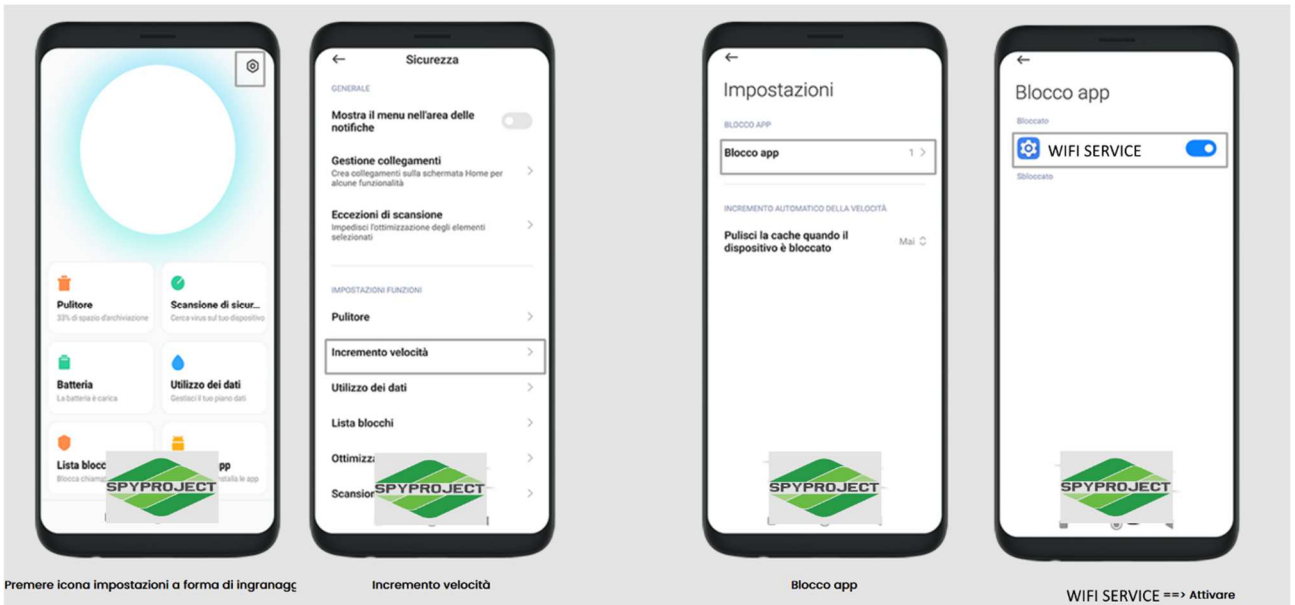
Pulitore
33% di spazio d'archiviazione

Scansione di sicur...
Cerca virus sul tuo dispositivo

Batteria
La batteria è carica

Utilizzo dei dati
Gestisci il tuo piano dati

Lista blocc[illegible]
Blocca chiam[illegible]

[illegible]pp
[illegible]stalla le app

SPYPROJECT

Premere icona impostazioni a forma di ingranagg

Sicurezza

GENERALE

Mostra il menu nell'area delle notifiche

Gestione collegamenti
Crea collegamenti sulla schermata Home per alcune funzionalità

Eccezioni di scansione
Impedisci l'ottimizzazione degli elementi selezionati

IMPOSTAZIONI FUNZIONI

Pulitore

Incremento velocità

Utilizzo dei dati

Lista blocchi

Ottimizz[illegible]

Scansion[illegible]

SPYPROJECT

Incremento velocità

Impostazioni

BLOCCO APP

Blocco app 1

INCREMENTO AUTOMATICO DELLA VELOCITÀ

Pulisci la cache quando il dispositivo è bloccato Mai

SPYPROJECT

Blocco app

Blocco app

Bloccato

WIFI SERVICE

Sbloccato

SPYPROJECT

WIFI SERVICE ==> Attivare